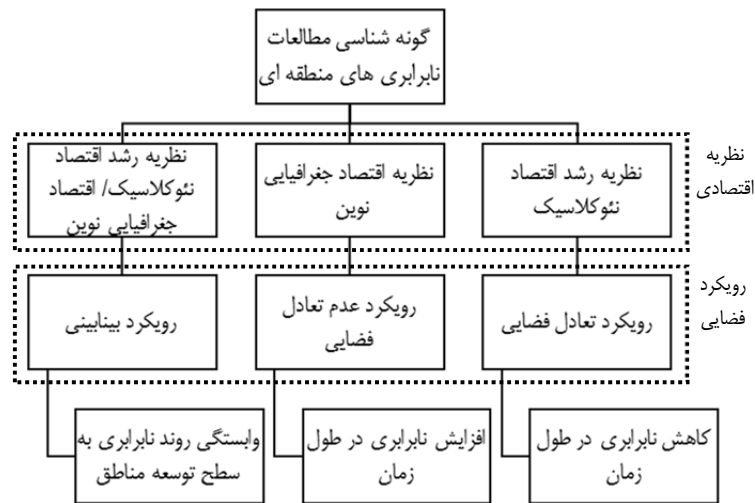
گونه شناسی مطالعات نابرابری های منطقه ای

نظریه اقتصادی

نظریه رشد اقتصاد نئوکلاسیک

نظریه اقتصاد جغرافیایی نوین

نظریه رشد اقتصاد نئوکلاسیک/ اقتصاد جغرافیایی نوین

رویکرد فضایی

رویکرد تعادل فضایی

رویکرد عدم تعادل فضایی

رویکرد بینابینی

کاهش نابرابری در طول زمان

افزایش نابرابری در طول زمان

وابستگی روند نابرابری به سطح توسعه مناطق